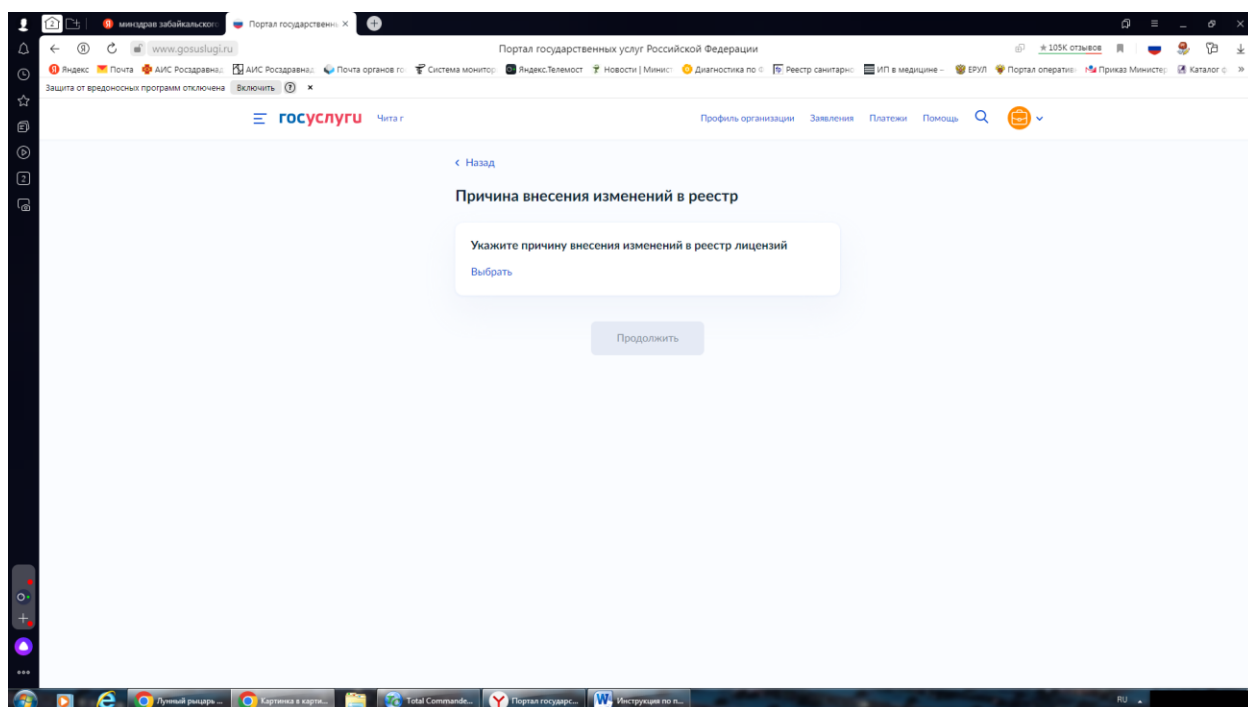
2 минздрав забайкальского Портал государственн ×

www.gosuslugi.ru Портал государственных услуг Российской Федерации ★105K отзывов

Яндекс Почта АИС Росздравнад АИС Росздравнад Почта органов го Система монитор Яндекс.Телемост Новости | Минист Диагностика по Реестр санитарнс ИП в медицине - ЕРУЛ Портал оператив Приказ Министер Каталог »

Защита от вредоносных программ отключена Включить ? ×

госуслуги Чита г

Профиль организации Заявления Платежи Помощь

‹ Назад

Причина внесения изменений в реестр

Укажите причину внесения изменений в реестр лицензий

Выбрать

Продолжить

Лунный рыцарь ... Картинка в карти... Total Commande... Портал государс... Инструкция по п... RU